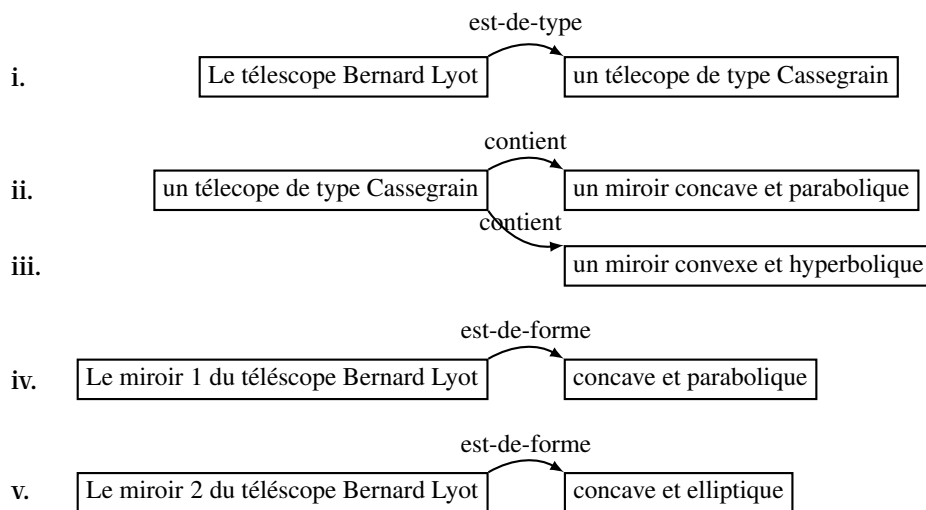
est-de-type

i. Le télescope Bernard Lyot un télecope de type Cassegrain

contient

ii. un télecope de type Cassegrain un miroir concave et parabolique

contient

iii. un miroir convexe et hyperbolique

est-de-forme

iv. Le miroir 1 du téléscope Bernard Lyot concave et parabolique

est-de-forme

v. Le miroir 2 du téléscope Bernard Lyot concave et elliptique